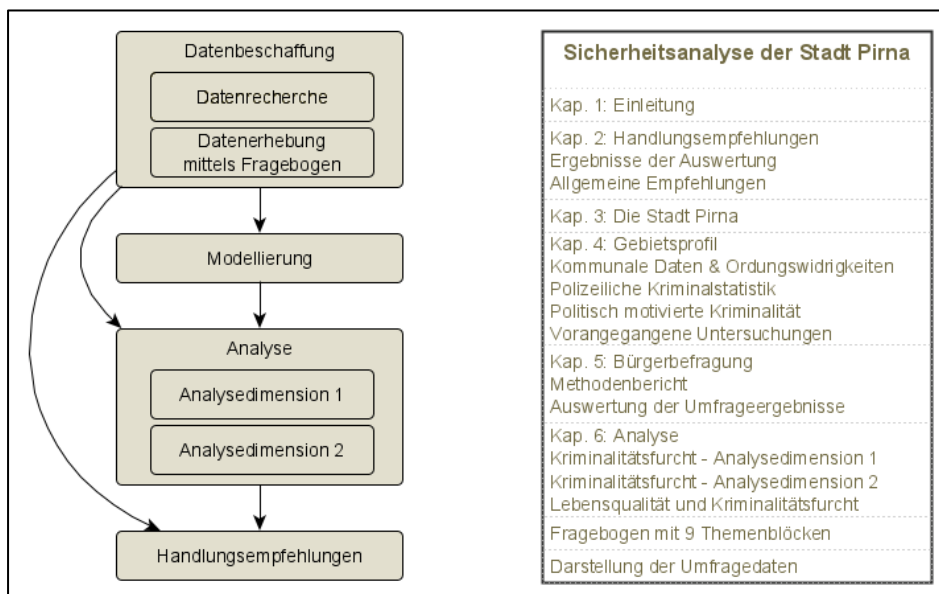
Datenbeschaffung

Datenrecherche

Datenerhebung mittels Fragebogen

Modellierung

Analyse

Analysedimension 1

Analysedimension 2

Handlungsempfehlungen

Sicherheitsanalyse der Stadt Pirna

Kap. 1: Einleitung

Kap. 2: Handlungsempfehlungen
Ergebnisse der Auswertung
Allgemeine Empfehlungen

Kap. 3: Die Stadt Pirna

Kap. 4: Gebietsprofil
Kommunale Daten & Ordungswidrigkeiten
Polizeiliche Kriminalstatistik
Politisch motivierte Kriminalität
Vorangegangene Untersuchungen

Kap. 5: Bürgerbefragung
Methodenbericht
Auswertung der Umfrageergebnisse

Kap. 6: Analyse
Kriminalitätsfurcht - Analysedimension 1
Kriminalitätsfurcht - Analysedimension 2
Lebensqualität und Kriminalitätsfurcht

Fragebogen mit 9 Themenblöcken

Darstellung der Umfragedaten